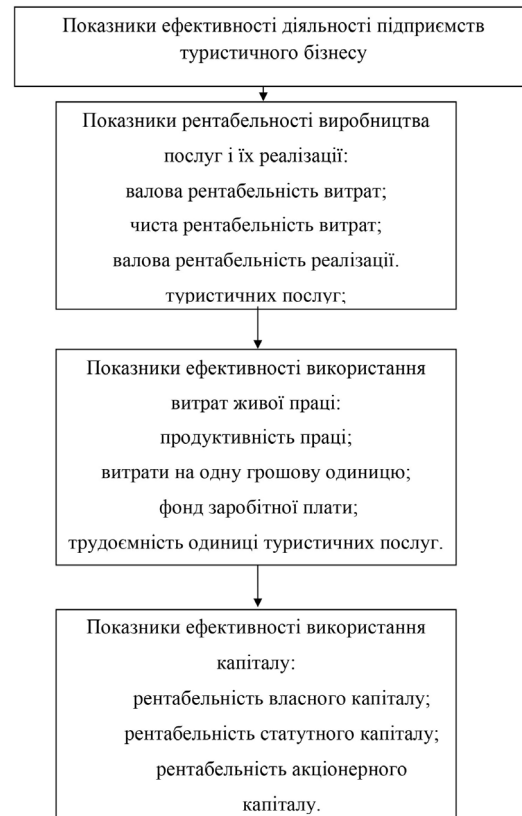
Показники ефективності діяльності підприємств туристичного бізнесу

Показники рентабельності виробництва послуг і їх реалізації:
валова рентабельність витрат;
чиста рентабельність витрат;
валова рентабельність реалізації.
туристичних послуг;

Показники ефективності використання витрат живої праці:
продуктивність праці;
витрати на одну грошову одиницю;
фонд заробітної плати;
трудоємність одиниці туристичних послуг.

Показники ефективності використання капіталу:
рентабельність власного капіталу;
рентабельність статутного капіталу;
рентабельність акціонерного капіталу.